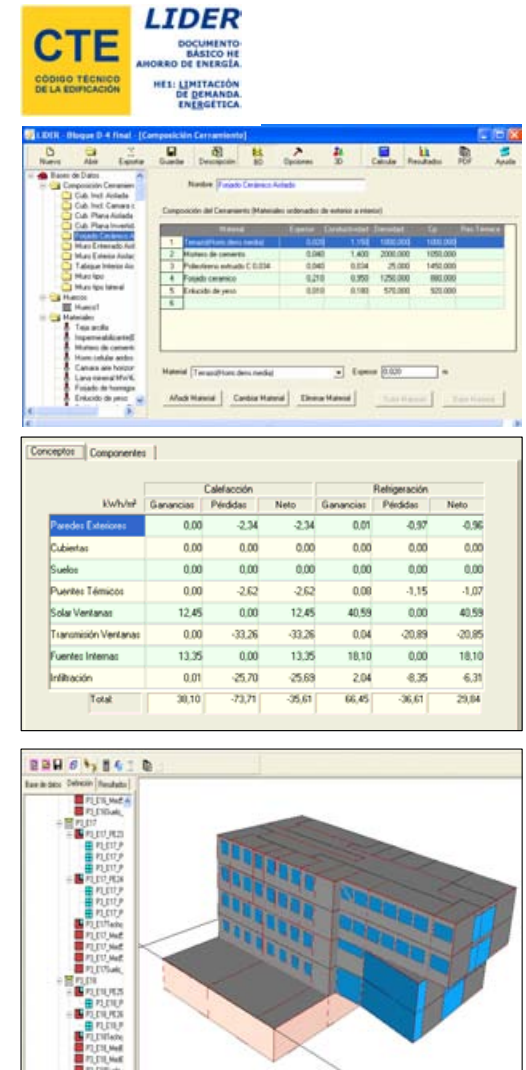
CTE
CÓDIGO TÉCNICO DE LA EDIFICACIÓN

LIDER
DOCUMENTO BÁSICO HE AHORRO DE ENERGÍA
HE1: LIMITACIÓN DE DEMANDA ENERGÉTICA

LIDER - Bloque D-4 final - [Composición Cerramiento]

Nuevo Abrir Exportar Guardar Descripción 3D Opciones 3D Calcular Resultados PDF Ayuda

Bases de Datos
Composición Cerramientos
Cub. Incl. Aislada
Cub. Incl. Camara
Cub. Plana Aislada
Cub. Plana Invertida
Forjado Cerámico Aislado
Muro Enterrado Aislado
Muro Exterior Aislado
Tabique Interior
Muro tipo
Muro tipo lateral
Huecos
Hueco1
Materiales
Teja arcilla
Impermeabilizante
Mortero de cemento
Horm celular
Camara aire horizontal
Lana mineral
Forjado de hormigón
Enlucido de yeso

Nombre Forjado Cerámico Aislado

Composición del Cerramiento (Materiales ordenados de exterior a interior)

| | Material | Espesor | Conductividad | Densidad | Cp | Res. Térmica |
|---|---|---|---|---|---|---|
| 1 | Terrazo(Horm.dens.media) | 0,020 | 1,150 | 1800,000 | 1000,000 | |
| 2 | Mortero de cemento | 0,040 | 1,400 | 2000,000 | 1050,000 | |
| 3 | Poliestireno extruido C 0,034 | 0,040 | 0,034 | 25,000 | 1450,000 | |
| 4 | Forjado ceramico | 0,210 | 0,950 | 1250,000 | 880,000 | |
| 5 | Enlucido de yeso | 0,010 | 0,180 | 570,000 | 920,000 | |
| 6 | | | | | | |

Material Terrazo(Horm.dens.media) Espesor 0,020 m

Añadir Material Cambiar Material Eliminar Material Subir Material Bajar Material

Conceptos Componentes

| kWh/m² | Calefacción Ganancias | Calefacción Pérdidas | Calefacción Neto | Refrigeración Ganancias | Refrigeración Pérdidas | Refrigeración Neto |
|---|---|---|---|---|---|---|
| Paredes Exteriores | 0,00 | -2,34 | -2,34 | 0,01 | -0,97 | -0,96 |
| Cubiertas | 0,00 | 0,00 | 0,00 | 0,00 | 0,00 | 0,00 |
| Suelos | 0,00 | 0,00 | 0,00 | 0,00 | 0,00 | 0,00 |
| Puentes Térmicos | 0,00 | -2,62 | -2,62 | 0,08 | -1,15 | -1,07 |
| Solar Ventanas | 12,45 | 0,00 | 12,45 | 40,59 | 0,00 | 40,59 |
| Transmisión Ventanas | 0,00 | -33,26 | -33,26 | 0,04 | -20,89 | -20,85 |
| Fuentes Internas | 13,35 | 0,00 | 13,35 | 18,10 | 0,00 | 18,10 |
| Infiltración | 0,01 | -25,70 | -25,69 | 2,04 | -8,35 | -6,31 |
| Total | 38,10 | -73,71 | -35,61 | 66,45 | -36,61 | 29,84 |

Base de datos Definición Resultados
P3_E16_MedE
P3_E16Suelo
P3_E17
P3_E17_PE23
P3_E17_P
P3_E17_P
P3_E17_P
P3_E17_PE24
P3_E17_P
P3_E17_P
P3_E17_P
P3_E17Techo
P3_E17_MedE
P3_E17_MedE
P3_E17_MedE
P3_E17Suelo
P3_E18
P3_E18_PE25
P3_E18_P
P3_E18_PE26
P3_E18_P
P3_E18Techo
P3_E18_MedE
P3_E18_MedE